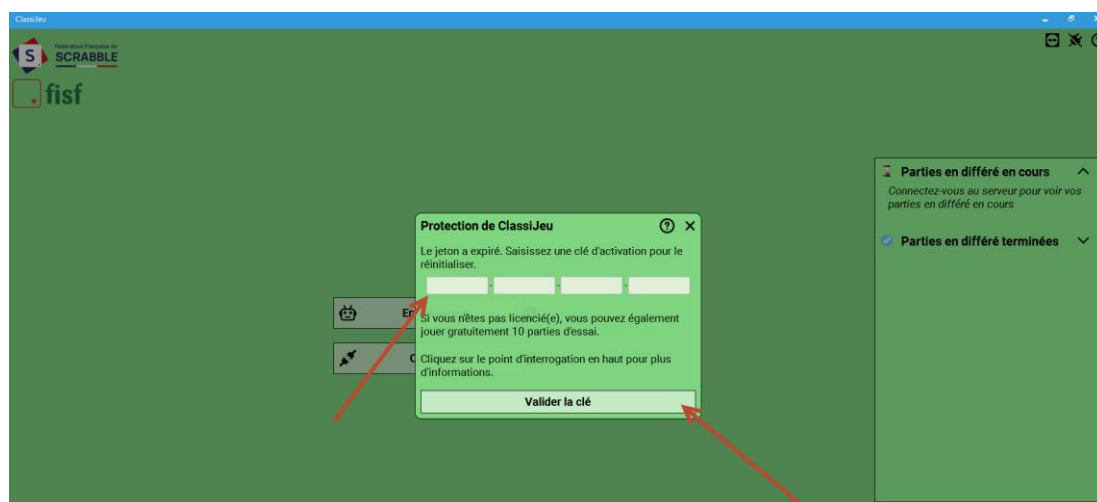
ClassiJeu

Fédération Française de SCRABBLE

fisf

Protection de ClassiJeu

Le jeton a expiré. Saisissez une clé d'activation pour le réinitialiser.

- - -

En

C

Si vous n'êtes pas licencié(e), vous pouvez également jouer gratuitement 10 parties d'essai.

Cliquez sur le point d'interrogation en haut pour plus d'informations.

Valider la clé

Parties en différé en cours

Connectez-vous au serveur pour voir vos parties en différé en cours

Parties en différé terminées